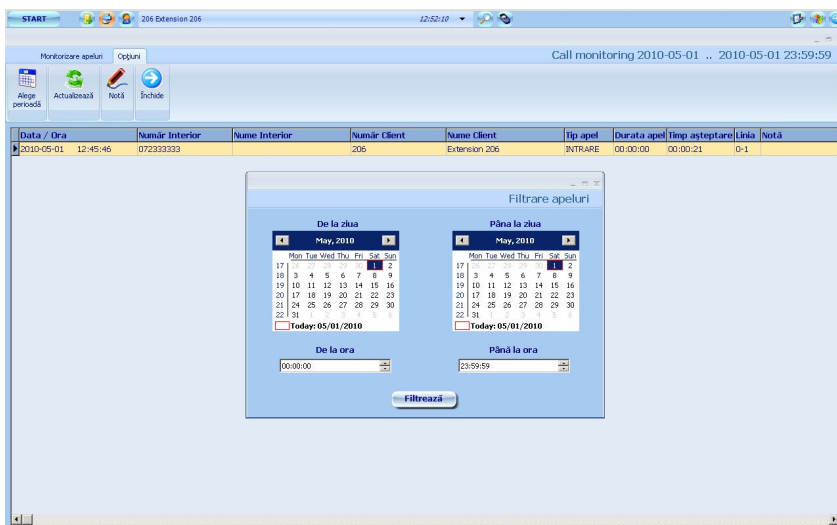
START 206 Extension 206 12:52:10

Monitorizare apeluri Opțiuni

Call monitoring 2010-05-01 .. 2010-05-01 23:59:59

Alege perioadă Actualizează Notă Închide

| Data / Ora | Număr Interior | Nume Interior | Număr Client | Nume Client | Tip apel | Durata apel | Timp așteptare | Linia | Notă |
|---|---|---|---|---|---|---|---|---|---|
| 2010-05-01 12:45:46 | 072333333 | | 206 | Extension 206 | INTRARE | 00:00:00 | 00:00:21 | 0-1 | |

Filtrare apeluri

De la ziua

May, 2010

| | Mon | Tue | Wed | Thu | Fri | Sat | Sun |
|---|---|---|---|---|---|---|---|
| 17 | 26 | 27 | 28 | 29 | 30 | 1 | 2 |
| 18 | 3 | 4 | 5 | 6 | 7 | 8 | 9 |
| 19 | 10 | 11 | 12 | 13 | 14 | 15 | 16 |
| 20 | 17 | 18 | 19 | 20 | 21 | 22 | 23 |
| 21 | 24 | 25 | 26 | 27 | 28 | 29 | 30 |
| 22 | 31 | 1 | 2 | 3 | 4 | 5 | 6 |

Today: 05/01/2010

Pâna la ziua

May, 2010

| | Mon | Tue | Wed | Thu | Fri | Sat | Sun |
|---|---|---|---|---|---|---|---|
| 17 | 26 | 27 | 28 | 29 | 30 | 1 | 2 |
| 18 | 3 | 4 | 5 | 6 | 7 | 8 | 9 |
| 19 | 10 | 11 | 12 | 13 | 14 | 15 | 16 |
| 20 | 17 | 18 | 19 | 20 | 21 | 22 | 23 |
| 21 | 24 | 25 | 26 | 27 | 28 | 29 | 30 |
| 22 | 31 | 1 | 2 | 3 | 4 | 5 | 6 |

Today: 05/01/2010

De la ora

00:00:00

Până la ora

23:59:59

Filtrează